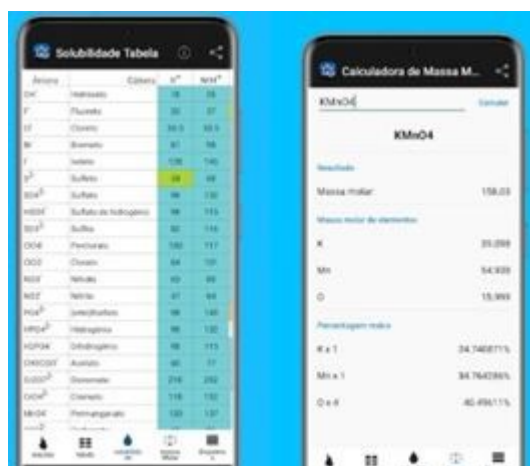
Solubilidade Tabela

| Ânions | Cátions | $K^+$ | $NH_4^+$ |
|---|---|---|---|
| OH⁻ | Hidróxido | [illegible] | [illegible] |
| F⁻ | Fluoreto | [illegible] | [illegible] |
| Cl⁻ | Cloreto | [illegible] | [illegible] |
| Br⁻ | Brometo | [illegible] | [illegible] |
| I⁻ | Iodeto | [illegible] | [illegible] |
| $S^{2-}$ | Sulfeto | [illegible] | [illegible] |
| $SO_4^{2-}$ | Sulfato | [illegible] | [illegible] |
| $HSO_4^-$ | Sulfato de hidrogênio | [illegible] | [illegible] |
| $SO_3^{2-}$ | Sulfito | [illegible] | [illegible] |
| $ClO_4^-$ | Perclorato | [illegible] | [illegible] |
| $ClO_3^-$ | Clorato | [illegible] | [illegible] |
| $NO_3^-$ | Nitrato | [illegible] | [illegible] |
| $NO_2^-$ | Nitrito | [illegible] | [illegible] |
| $PO_4^{3-}$ | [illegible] | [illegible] | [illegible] |
| $HPO_4^{2-}$ | Hidrogênio | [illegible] | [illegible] |
| $H_2PO_4^-$ | Dihidrogênio | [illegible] | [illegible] |
| $CH_3COO^-$ | Acetato | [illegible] | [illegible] |
| $Cr_2O_7^{2-}$ | Dicromato | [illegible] | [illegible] |
| $CrO_4^{2-}$ | Cromato | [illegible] | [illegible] |
| $MnO_4^-$ | Permanganato | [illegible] | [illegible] |

Calculadora de Massa M...

KMnO4
Calcular

KMnO4

Resultado
Massa molar 158,03

Massa molar de elementos
K 39,098
Mn 54,938
O 15,999

Porcentagem massa
K x 1 24.7405771%
Mn x 1 34.7642395%
O x 4 40.4951%